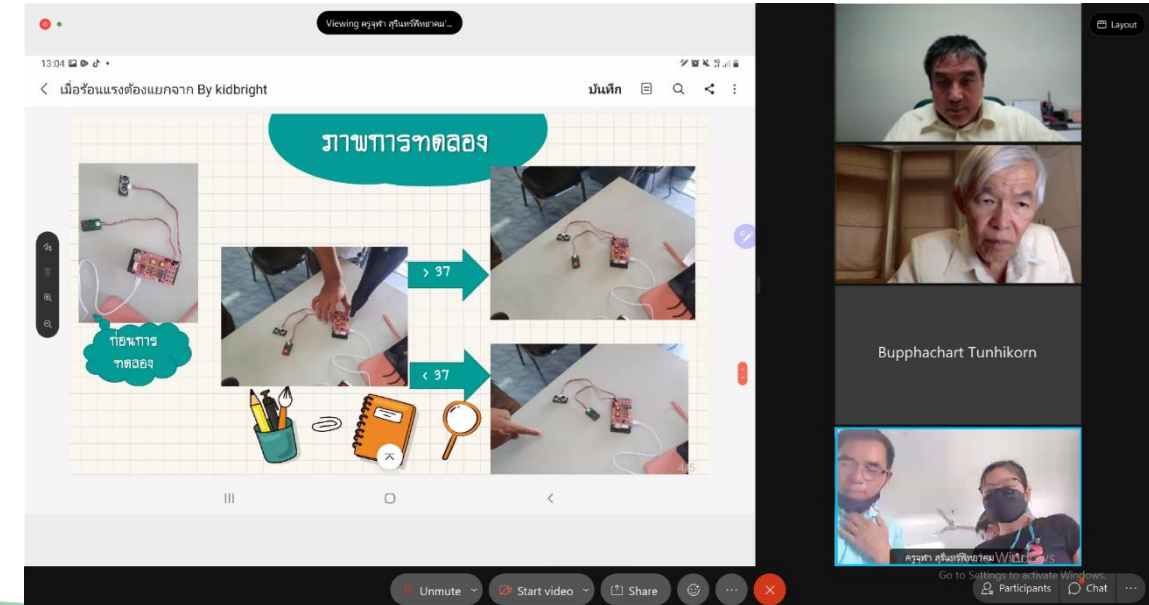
Viewing ครูจุฬา สุรินทร์พิทยาคม'...

Layout

13:04

เมื่อร้อนแรงต้องแยกจาก By kidbright

บันทึก

ภาพการทดลอง

ก่อนการทดลอง

> 37

< 37

4/5

Bupphachart Tunhikorn

ครูจุฬา สุรินทร์พิทยาคม

Activate Windows
Go to Settings to activate Windows.

Unmute

Start video

Share

Participants

Chat